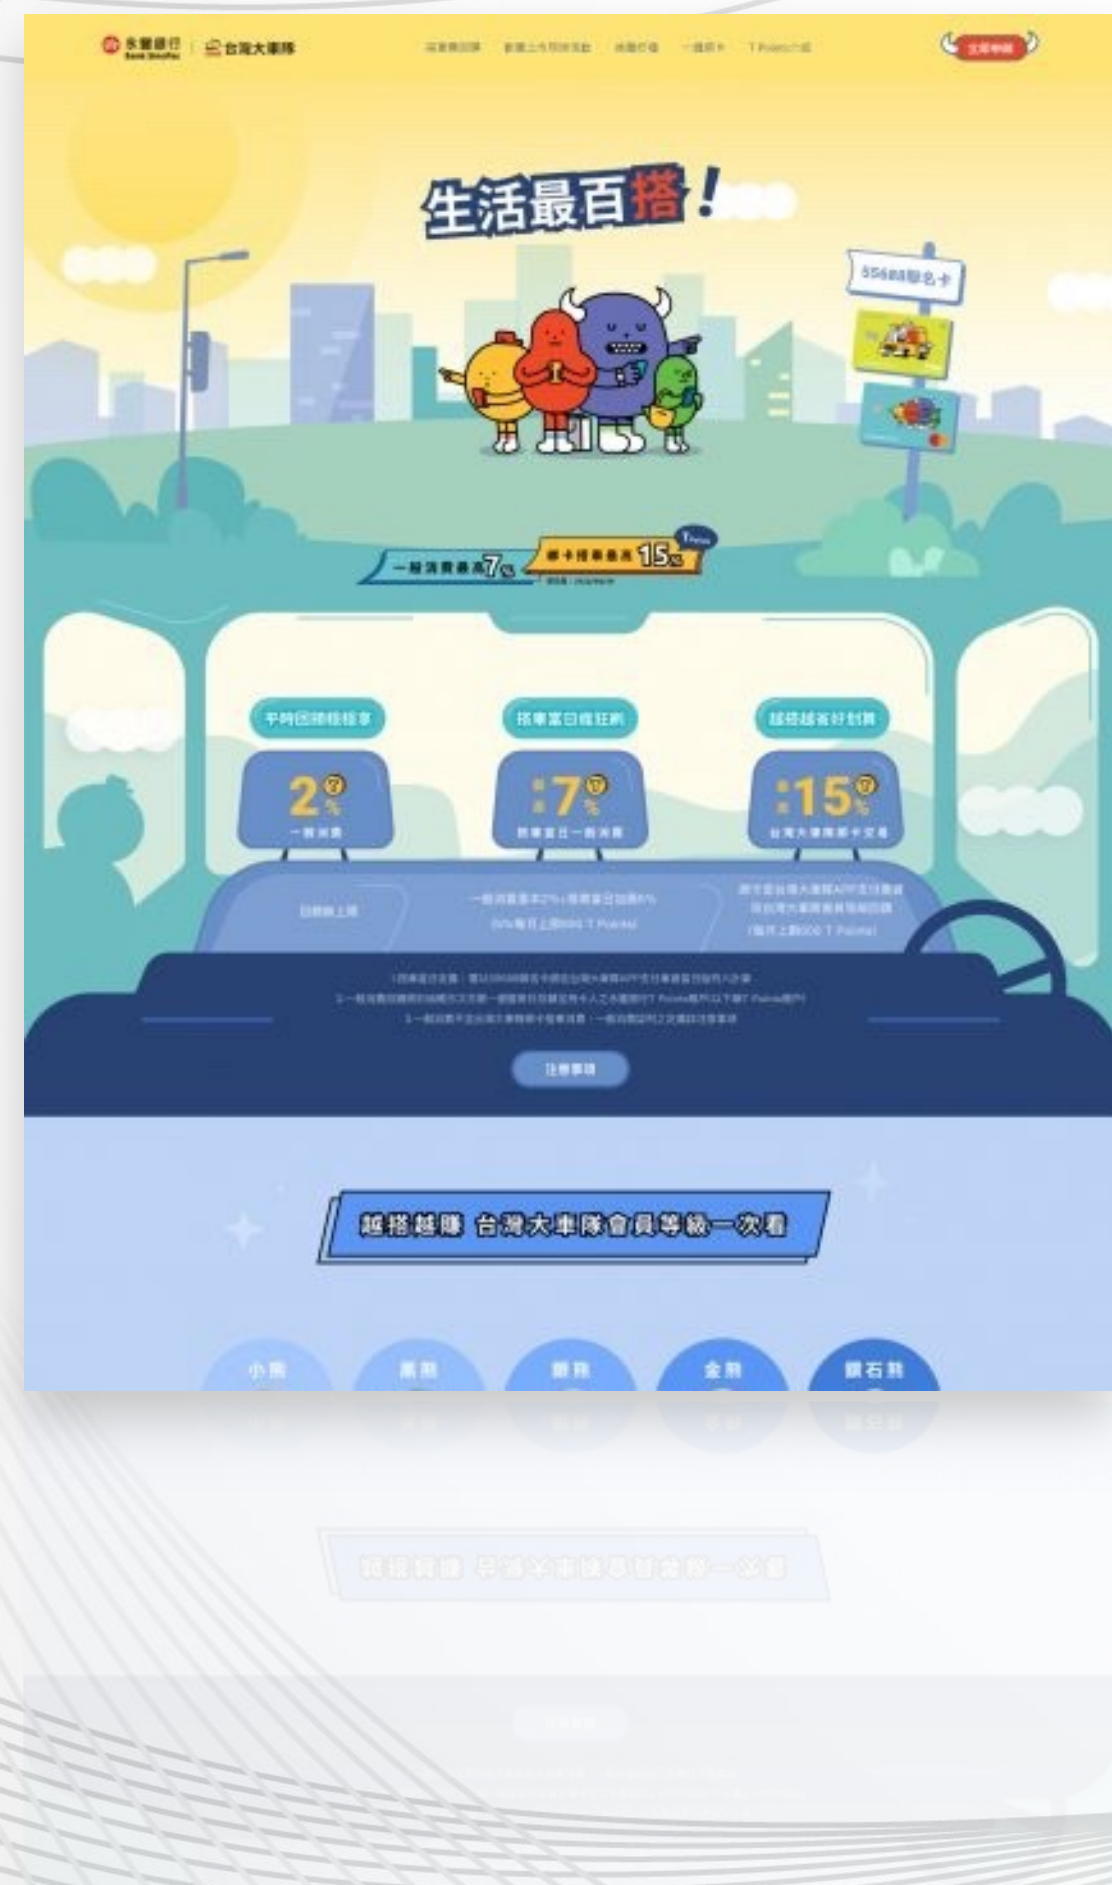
永豐銀行 | 台灣大車隊

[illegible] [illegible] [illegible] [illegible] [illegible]

立即申辦

生活最百搭！

55688聯名卡

一般消費最高7% | 綁卡搭車最高15%

平時回饋輕輕享 | 搭車當日瘋狂刷 | 越搭越省好划算

2% 一般消費 | 最高7% 搭車當日一般消費 | 最高15% 台灣大車隊綁卡交易

回饋無上限 | 一般消費基本2%+搭車當日加碼5% (5%每月上限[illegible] T Points) | 綁卡並以台灣大車隊APP支付車資 享台灣大車隊會員等級回饋 (每月上限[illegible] T Points)

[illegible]
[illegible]
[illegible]

注意事項

越搭越賺 台灣大車隊會員等級一次看

小熊 | 黑熊 | 銀熊 | 金熊 | 鑽石熊